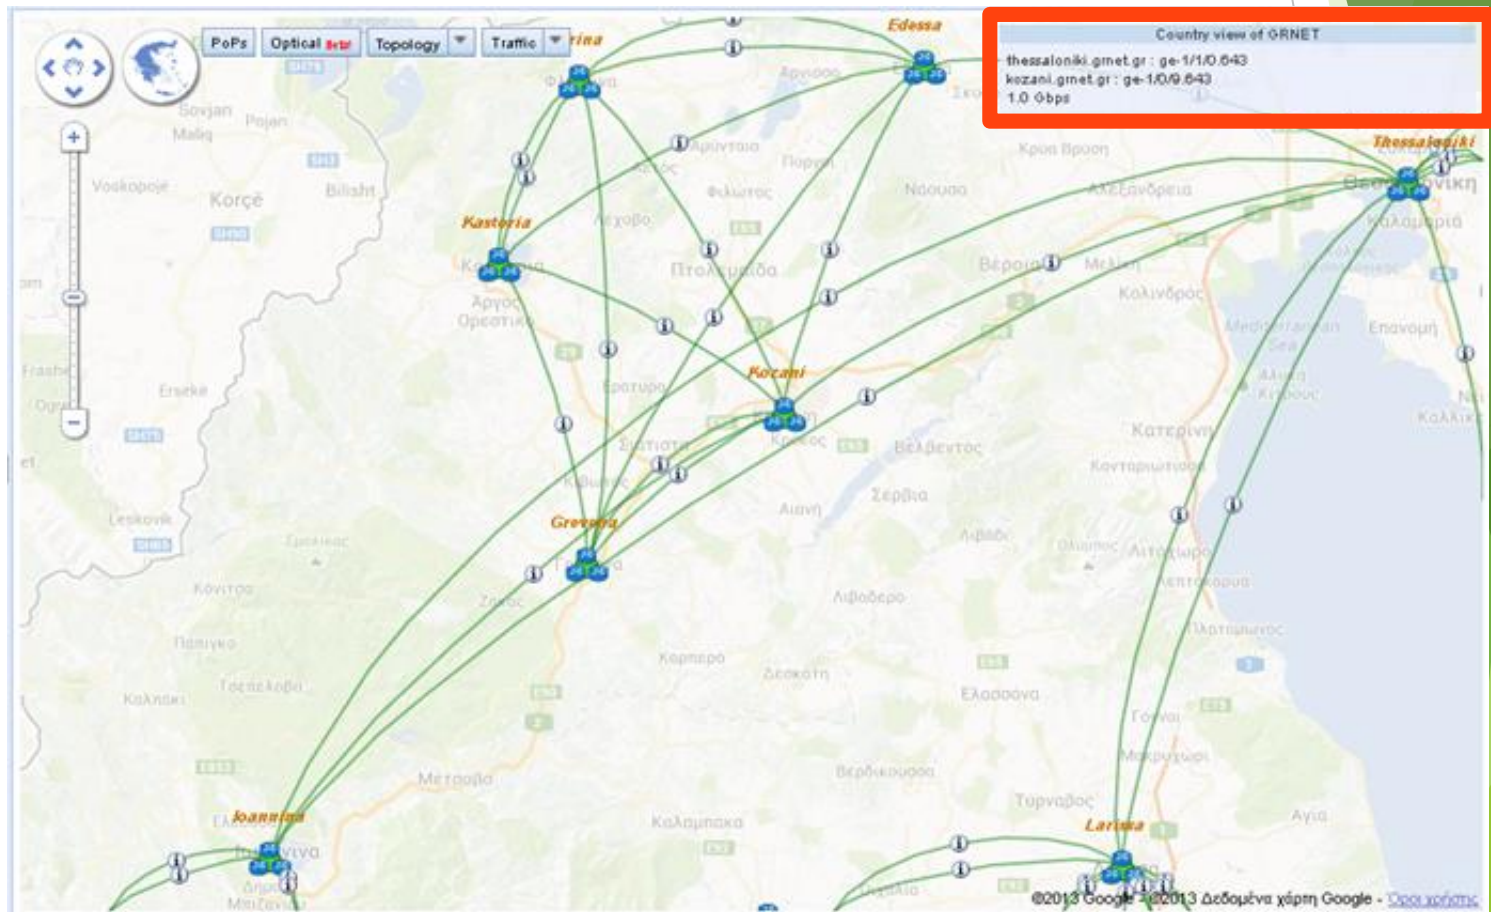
PoPs Optical Beta Topology Traffic

Country view of GRNET
thessaloniki.grnet.gr : ge-1/1/0.643
kozani.grnet.gr : ge-1/0/9.643
1.0 Gbps

Edessa
Florina
Kastoria
Kozani
Grevena
Thessaloniki
Ioannina
Larissa

Sovjan
Pojan
Maliq
Voskopoje
Korçë
Bilisht
Erseke
Leskovik
Frashër

Αρνισσα
Αμύνταιο
Φλώρινα
Πτολεμαΐδα
Νάουσα
Κρύα Βρύση
Αλεξάνδρεια
Βέροια
Μελίκη
Κολινδρός
Καλαμαριά
Επανομή
Κατερίνη
Κονταριώτισσα
Βελβεντός
Σέρβια
Αιανή
Σιάτιστα
Καστοριά
Άργος Ορεστικό
Ερατυρα
Κρόκος
Λιβαδερό
Δεσκάτη
Ελασσόνα
Κονιτσα
Πάπιγκο
Τσεπέλοβο
Καλπάκι
Μέτσοβο
Καλαμπάκα
Βερδικούσσα
Τύρναβος
Αγιά
Λεπτοκαρυά
Αιγίνιο
Πλαταμώνας
Γόννοι
Μακρυχώρι
Ιωάννινα
Ζάκας

©2013 Google - ©2013 Δεδομένα χάρτη Google - Όροι χρήσης